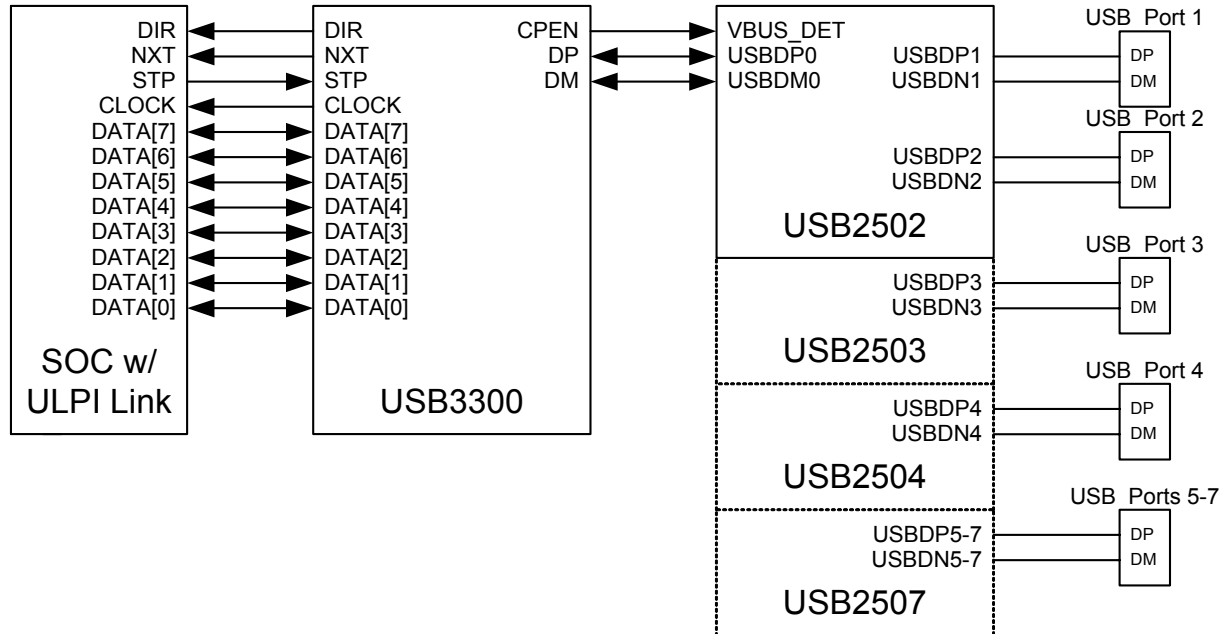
DIR
NXT
STP
CLOCK
DATA[7]
DATA[6]
DATA[5]
DATA[4]
DATA[3]
DATA[2]
DATA[1]
DATA[0]

SOC w/
ULPI Link

DIR
NXT
STP
CLOCK
DATA[7]
DATA[6]
DATA[5]
DATA[4]
DATA[3]
DATA[2]
DATA[1]
DATA[0]

CPEN
DP
DM

USB3300

VBUS_DET
USBDP0
USBDM0
USBDP1
USBDN1
USBDP2
USBDN2

USB2502

USBDP3
USBDN3

USB2503

USBDP4
USBDN4

USB2504

USBDP5-7
USBDN5-7

USB2507

USB Port 1
DP
DM

USB Port 2
DP
DM

USB Port 3
DP
DM

USB Port 4
DP
DM

USB Ports 5-7
DP
DM